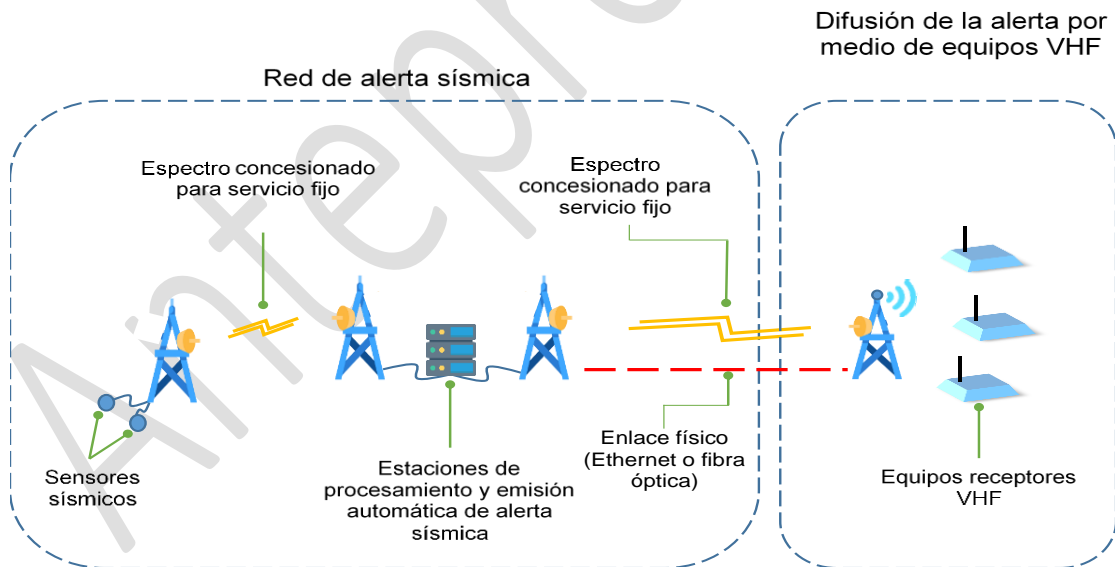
Difusión de la alerta por medio de equipos VHF

Red de alerta sísmica

Espectro concesionado para servicio fijo

Espectro concesionado para servicio fijo

Sensores sísmicos

Estaciones de procesamiento y emisión automática de alerta sísmica

Enlace físico (Ethernet o fibra óptica)

Equipos receptores VHF

Anteproyecto